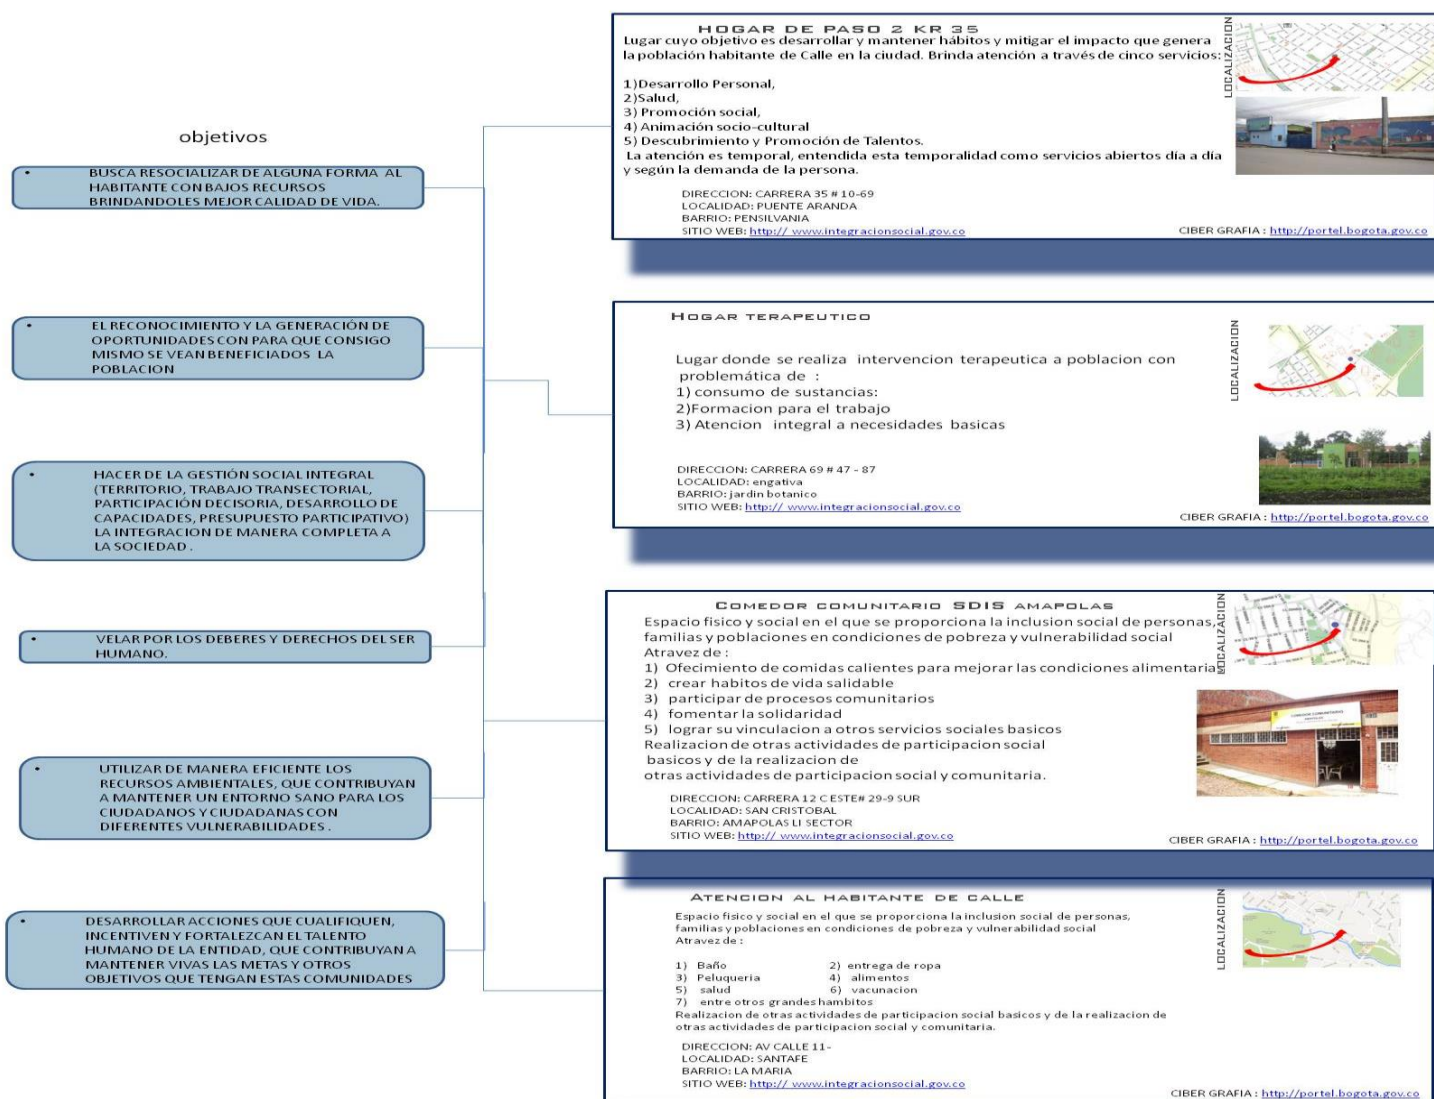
objetivos

• BUSCA RESOCIALIZAR DE ALGUNA FORMA AL HABITANTE CON BAJOS RECURSOS BRINDANDOLES MEJOR CALIDAD DE VIDA.

• EL RECONOCIMIENTO Y LA GENERACIÓN DE OPORTUNIDADES CON PARA QUE CONSIGO MISMO SE VEAN BENEFICIADOS LA POBLACION

• HACER DE LA GESTIÓN SOCIAL INTEGRAL (TERRITORIO, TRABAJO TRANSECTORIAL, PARTICIPACIÓN DECISORIA, DESARROLLO DE CAPACIDADES, PRESUPUESTO PARTICIPATIVO) LA INTEGRACION DE MANERA COMPLETA A LA SOCIEDAD.

• VELAR POR LOS DEBERES Y DERECHOS DEL SER HUMANO.

• UTILIZAR DE MANERA EFICIENTE LOS RECURSOS AMBIENTALES, QUE CONTRIBUYAN A MANTENER UN ENTORNO SANO PARA LOS CIUDADANOS Y CIUDADANAS CON DIFERENTES VULNERABILIDADES.

• DESARROLLAR ACCIONES QUE CUALIFIQUEN, INCENTIVEN Y FORTALEZCAN EL TALENTO HUMANO DE LA ENTIDAD, QUE CONTRIBUYAN A MANTENER VIVAS LAS METAS Y OTROS OBJETIVOS QUE TENGAN ESTAS COMUNIDADES

HOGAR DE PASO 2 KR 35
Lugar cuyo objetivo es desarrollar y mantener hábitos y mitigar el impacto que genera la población habitante de Calle en la ciudad. Brinda atención a través de cinco servicios:

1)Desarrollo Personal,
2)Salud,
3) Promoción social,
4) Animación socio-cultural
5) Descubrimiento y Promoción de Talentos.
La atención es temporal, entendida esta temporalidad como servicios abiertos día a día y según la demanda de la persona.

LOCALIZACION

DIRECCION: CARRERA 35 # 10-69
LOCALIDAD: PUENTE ARANDA
BARRIO: PENSILVANIA
SITIO WEB: http:// www.integracionsocial.gov.co
CIBER GRAFIA : http://portel.bogota.gov.co

HOGAR TERAPEUTICO

Lugar donde se realiza intervencion terapeutica a poblacion con problemática de :
1) consumo de sustancias:
2)Formacion para el trabajo
3) Atencion integral a necesidades basicas

LOCALIZACION

DIRECCION: CARRERA 69 # 47 - 87
LOCALIDAD: engativa
BARRIO: jardin botanico
SITIO WEB: http:// www.integracionsocial.gov.co
CIBER GRAFIA : http://portel.bogota.gov.co

COMEDOR COMUNITARIO SDIS AMAPOLAS
Espacio fisico y social en el que se proporciona la inclusion social de personas, familias y poblaciones en condiciones de pobreza y vulnerabilidad social
Atravez de :
1) Ofecimiento de comidas calientes para mejorar las condiciones alimentaria
2) crear habitos de vida salidable
3) participar de procesos comunitarios
4) fomentar la solidaridad
5) lograr su vinculacion a otros servicios sociales basicos
Realizacion de otras actividades de participacion social basicos y de la realizacion de otras actividades de participacion social y comunitaria.

LOCALIZACION

DIRECCION: CARRERA 12 C ESTE# 29-9 SUR
LOCALIDAD: SAN CRISTOBAL
BARRIO: AMAPOLAS LI SECTOR
SITIO WEB: http:// www.integracionsocial.gov.co
CIBER GRAFIA : http://portel.bogota.gov.co

ATENCION AL HABITANTE DE CALLE
Espacio fisico y social en el que se proporciona la inclusion social de personas, familias y poblaciones en condiciones de pobreza y vulnerabilidad social
Atravez de :

1) Baño
2) entrega de ropa
3) Peluqueria
4) alimentos
5) salud
6) vacunacion
7) entre otros grandes hambitos
Realizacion de otras actividades de participacion social basicos y de la realizacion de otras actividades de participacion social y comunitaria.

LOCALIZACION

DIRECCION: AV CALLE 11-
LOCALIDAD: SANTAFE
BARRIO: LA MARIA
SITIO WEB: http:// www.integracionsocial.gov.co
CIBER GRAFIA : http://portel.bogota.gov.co